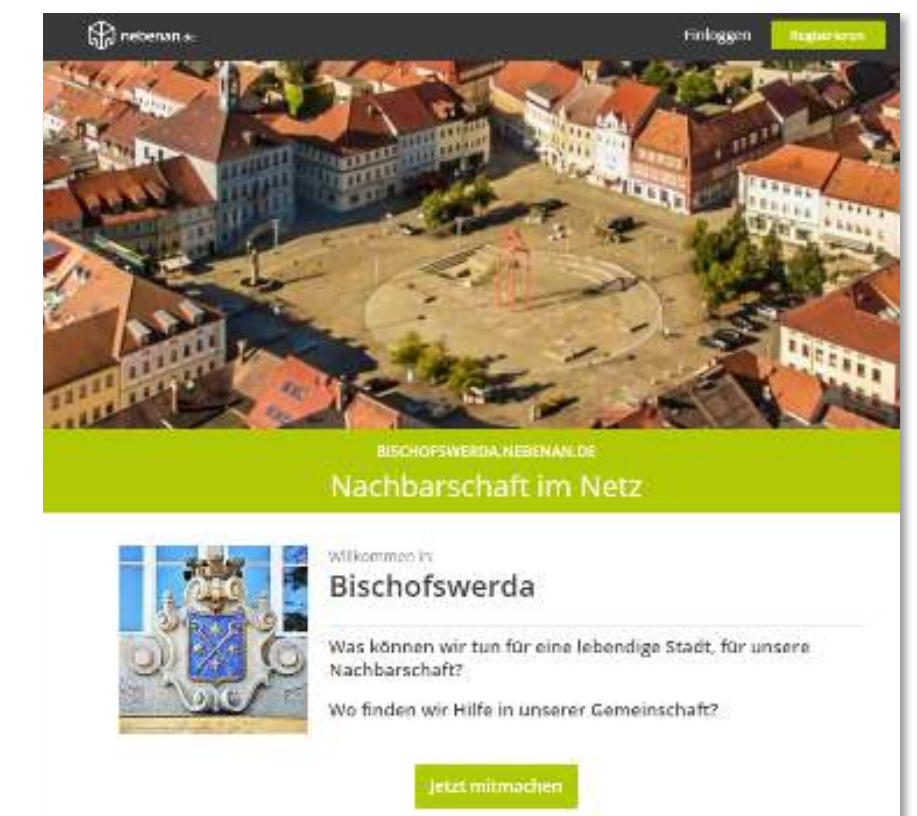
nebenan.de

Einloggen

Registrieren

BISCHOFSWERDA.NEBENAN.DE

Nachbarschaft im Netz

Willkommen in

Bischofswerda

Was können wir tun für eine lebendige Stadt, für unsere Nachbarschaft?

Wo finden wir Hilfe in unserer Gemeinschaft?

Jetzt mitmachen